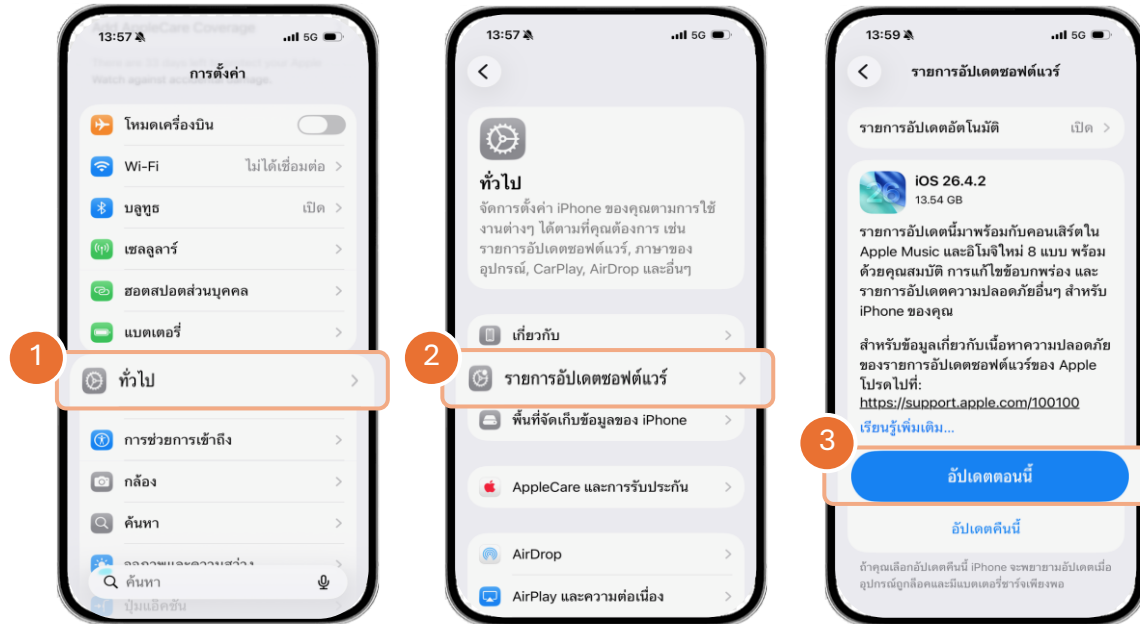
13:57 5G
Add AppleCare Coverage
There are 15 days left to add ... your Apple Watch against accidental damage.
การตั้งค่า
โหมดเครื่องบิน
Wi-Fi ไม่ได้เชื่อมต่อ
บลูทูธ เปิด
เซลลูลาร์
ฮอตสปอตส่วนบุคคล
แบตเตอรี่
1
ทั่วไป
การช่วยการเข้าถึง
กล้อง
ค้นหา
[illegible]
ค้นหา
ปุ่มแอ็คชัน

13:57 5G
ทั่วไป
จัดการตั้งค่า iPhone ของคุณตามการใช้งานต่างๆ ได้ตามที่คุณต้องการ เช่น รายการอัปเดตซอฟต์แวร์, ภาษาของอุปกรณ์, CarPlay, AirDrop และอื่นๆ
เกี่ยวกับ
2
รายการอัปเดตซอฟต์แวร์
พื้นที่จัดเก็บข้อมูลของ iPhone
AppleCare และการรับประกัน
AirDrop
AirPlay และความต่อเนื่อง

13:59 5G
รายการอัปเดตซอฟต์แวร์
รายการอัปเดตอัตโนมัติ เปิด
iOS 26.4.2
13.54 GB
รายการอัปเดตนี้มาพร้อมกับคอนเสิร์ตใน Apple Music และอิโมจิใหม่ 8 แบบ พร้อมด้วยคุณสมบัติ การแก้ไขข้อบกพร่อง และรายการอัปเดตความปลอดภัยอื่นๆ สำหรับ iPhone ของคุณ
สำหรับข้อมูลเกี่ยวกับเนื้อหาความปลอดภัยของรายการอัปเดตซอฟต์แวร์ของ Apple โปรดไปที่:
https://support.apple.com/100100
เรียนรู้เพิ่มเติม...
3
อัปเดตตอนนี้
อัปเดตคืนนี้
ถ้าคุณเลือกอัปเดตคืนนี้ iPhone จะพยายามอัปเดตเมื่ออุปกรณ์ถูกล็อคและมีแบตเตอรี่ชาร์จเพียงพอ